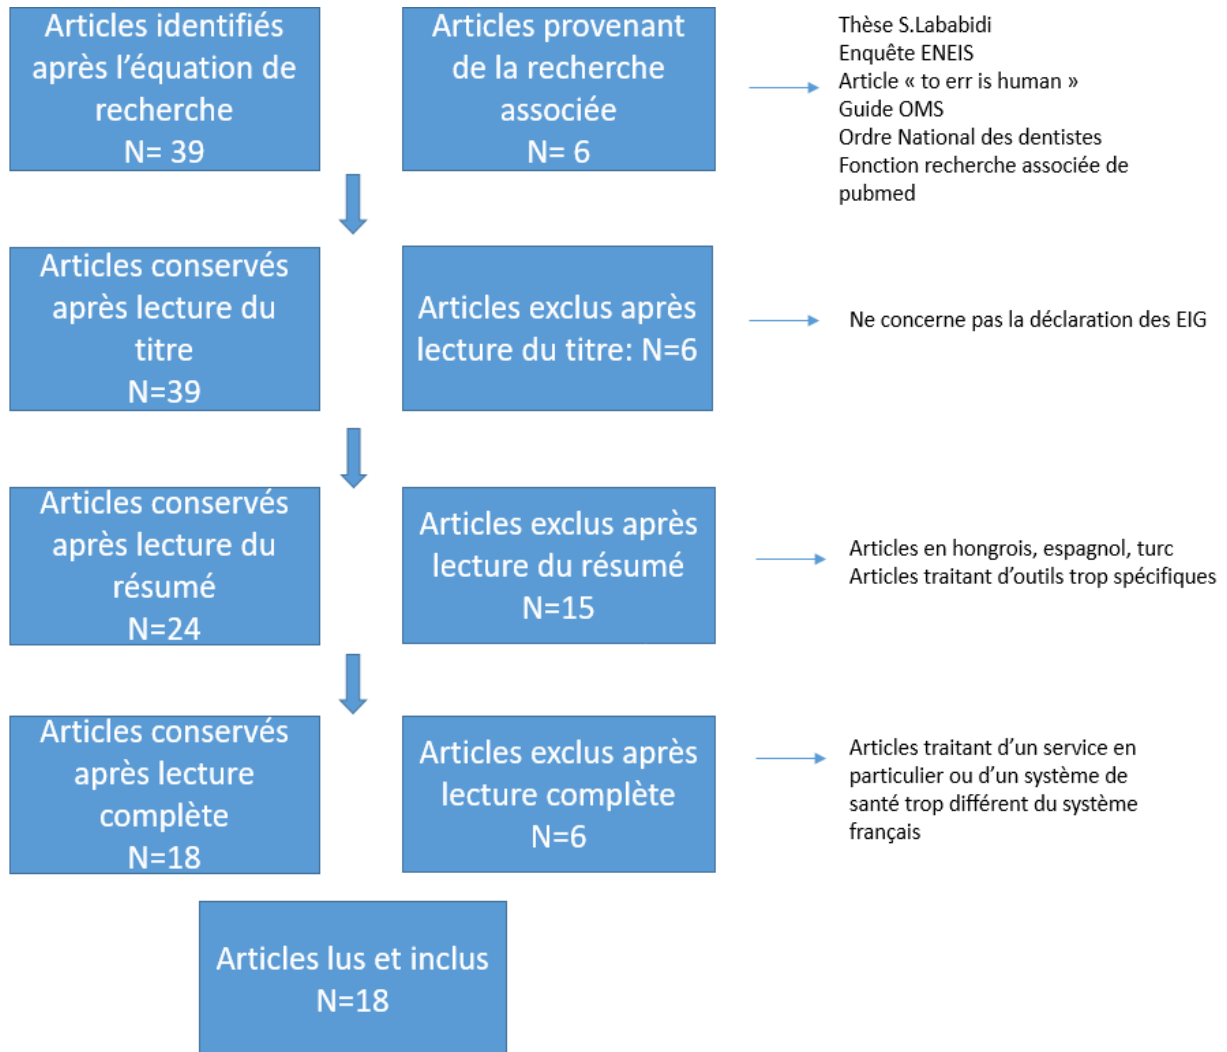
Articles identifiés après l'équation de recherche
N= 39

Articles provenant de la recherche associée
N= 6

Thèse S.Lababidi
Enquête ENEIS
Article « to err is human »
Guide OMS
Ordre National des dentistes
Fonction recherche associée de pubmed

Articles conservés après lecture du titre
N=39

Articles exclus après lecture du titre: N=6

Ne concerne pas la déclaration des EIG

Articles conservés après lecture du résumé
N=24

Articles exclus après lecture du résumé
N=15

Articles en hongrois, espagnol, turc
Articles traitant d'outils trop spécifiques

Articles conservés après lecture complète
N=18

Articles exclus après lecture complète
N=6

Articles traitant d'un service en particulier ou d'un système de santé trop différent du système français

Articles lus et inclus
N=18